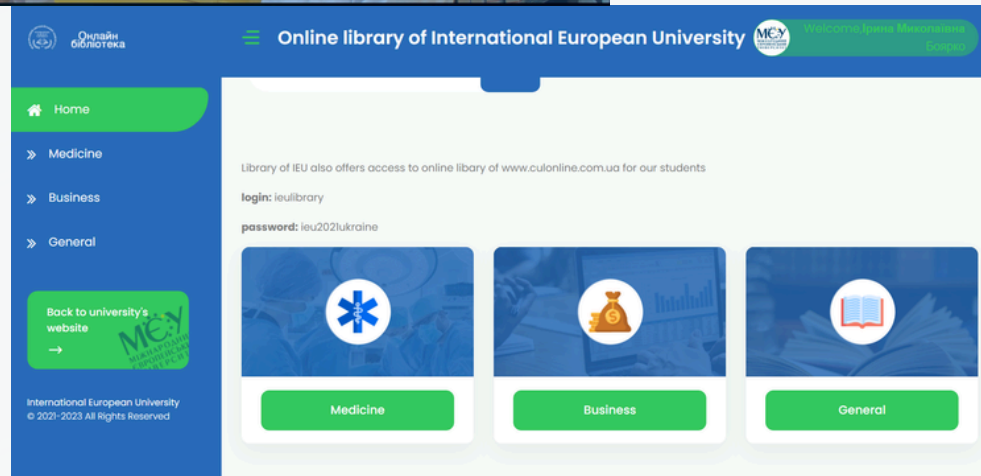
Онлайн бібліотека

Online library of International European University

МЄУ

Welcome,Ірина Миколаївна Боярко

Home

Medicine

Business

General

Back to university's website

→

МЄУ МІЖНАРОДНИЙ ЄВРОПЕЙСЬКИЙ УНІВЕРСИТЕТ

International European University © 2021-2023 All Rights Reserved

Library of IEU also offers access to online libary of www.culonline.com.ua for our students

login: ieulibrary

password: ieu2021ukraine

Medicine

Business

General